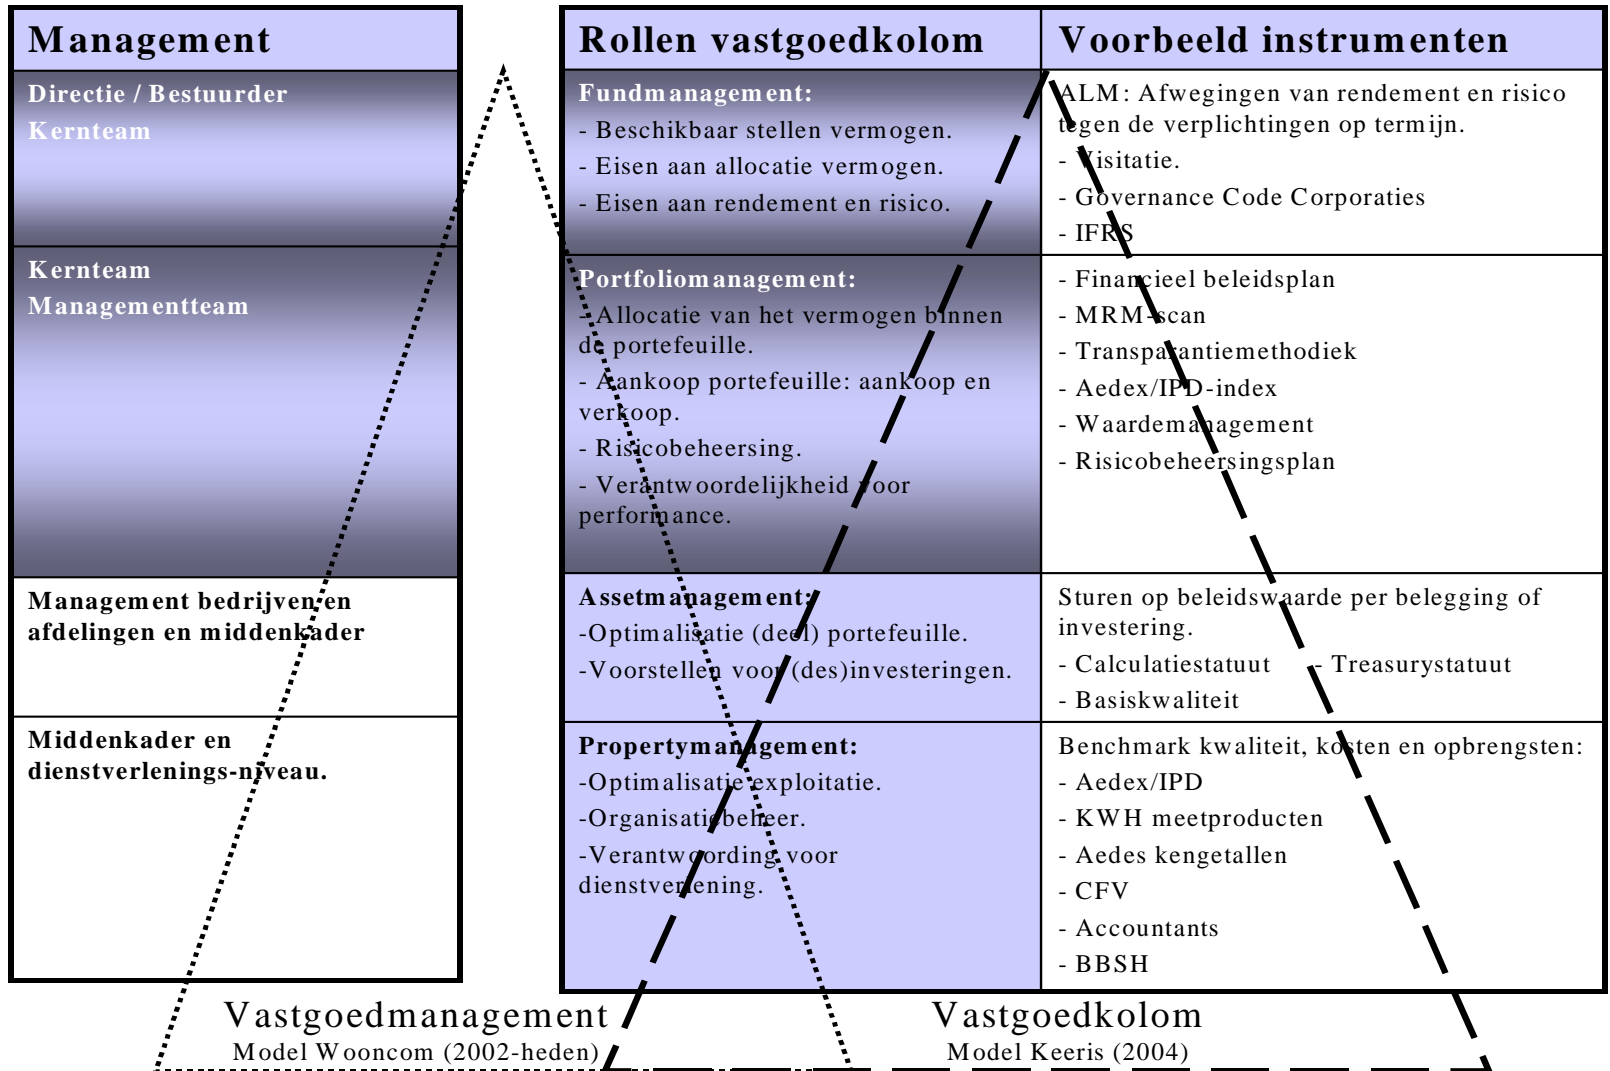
| Management |
|---|
| Directie / Bestuurder<br>Kernteam |
| Kernteam<br>Managementteam |
| Management bedrijven en afdelingen en middenkader |
| Middenkader en dienstverlenings-niveau. |

| Rollen vastgoedkolom | Voorbeeld instrumenten |
|---|---|
| Fundmanagement:<br>- Beschikbaar stellen vermogen.<br>- Eisen aan allocatie vermogen.<br>- Eisen aan rendement en risico. | ALM: Afwegingen van rendement en risico tegen de verplichtingen op termijn.<br>- Visitatie.<br>- Governance Code Corporaties<br>- IFRS |
| Portfoliomanagement:<br>- Allocatie van het vermogen binnen de portefeuille.<br>- Aankoop portefeuille: aankoop en verkoop.<br>- Risicobeheersing.<br>- Verantwoordelijkheid voor performance. | - Financieel beleidsplan<br>- MRM-scan<br>- Transparantiemethodiek<br>- Aedex/IPD-index<br>- Waardemanagement<br>- Risicobeheersingsplan |
| Assetmanagement:<br>-Optimalisatie (deel) portefeuille.<br>-Voorstellen voor (des)investeringen. | Sturen op beleidswaarde per belegging of investering.<br>- Calculatiestatuut - Treasurystatuut<br>- Basiskwaliteit |
| Propertymanagement:<br>-Optimalisatie exploitatie.<br>-Organisatiebeheer.<br>-Verantwoording voor dienstverlening. | Benchmark kwaliteit, kosten en opbrengsten:<br>- Aedex/IPD<br>- KWH meetproducten<br>- Aedes kengetallen<br>- CFV<br>- Accountants<br>- BBSH |

Vastgoedmanagement
Model Wooncom (2002-heden)

Vastgoedkolom
Model Keeris (2004)